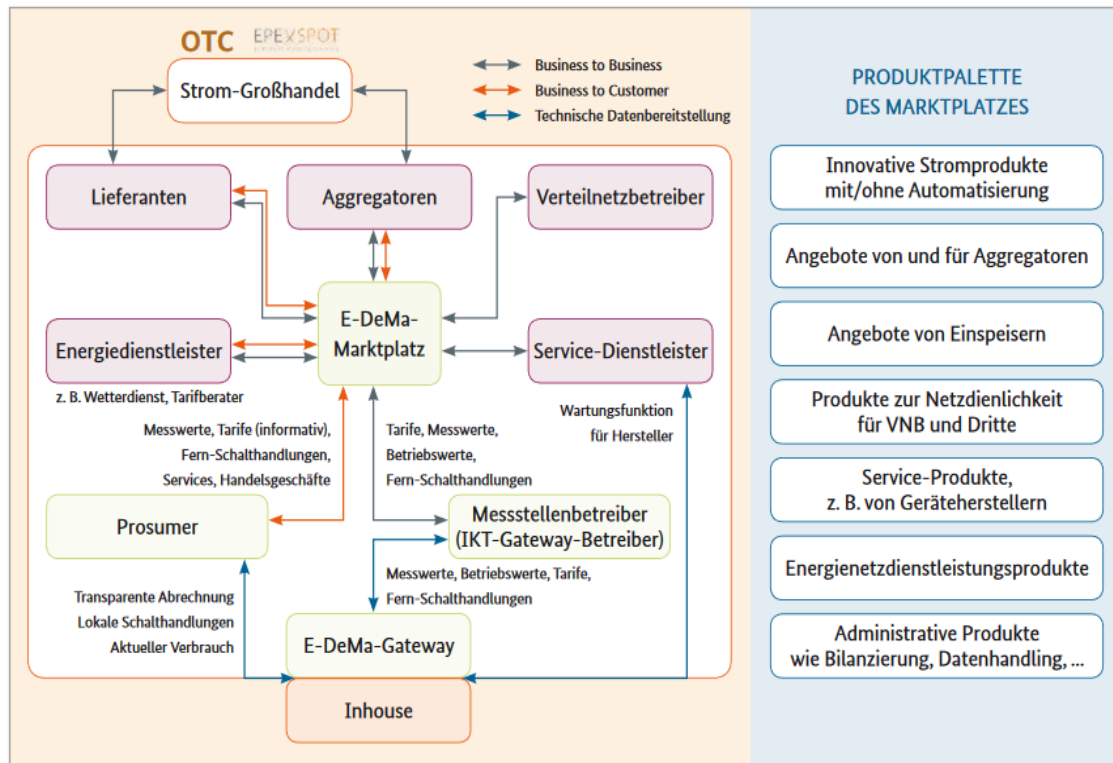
OTC EPEXSPOT

Strom-Großhandel

Business to Business
Business to Customer
Technische Datenbereitstellung

Lieferanten

Aggregatoren

Verteilnetzbetreiber

E-DeMa-Marktplatz

Energiedienstleister

z. B. Wetterdienst, Tarifberater

Service-Dienstleister

Wartungsfunktion für Hersteller

Messwerte, Tarife (informativ), Fern-Schalthandlungen, Services, Handelsgeschäfte

Tarife, Messwerte, Betriebswerte, Fern-Schalthandlungen

Prosumer

Messstellenbetreiber (IKT-Gateway-Betreiber)

Messwerte, Betriebswerte, Tarife, Fern-Schalthandlungen

Transparente Abrechnung
Lokale Schalthandlungen
Aktueller Verbrauch

E-DeMa-Gateway

Inhouse

PRODUKTPALETTE DES MARKTPLATZES

Innovative Stromprodukte mit/ohne Automatisierung

Angebote von und für Aggregatoren

Angebote von Einspeisern

Produkte zur Netzdienlichkeit für VNB und Dritte

Service-Produkte, z. B. von Geräteherstellern

Energienetzdienstleistungsprodukte

Administrative Produkte wie Bilanzierung, Datenhandling, ...